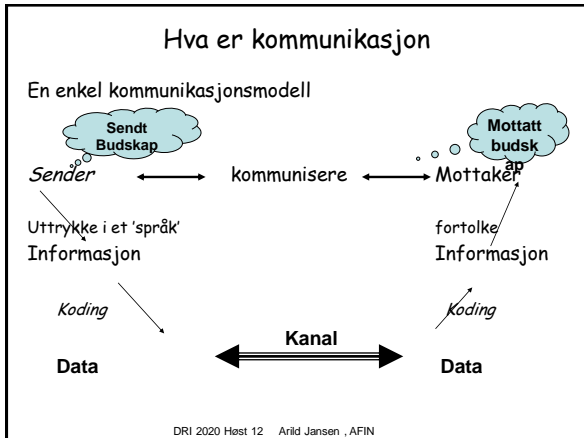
Hva er kommunikasjon

En enkel kommunikasjonsmodell

Sendt Budskap

Mottatt budskap

Sender

kommunisere

Mottaker

Uttrykke i et 'språk'

Informasjon

fortolke

Informasjon

Koding

Koding

Kanal

Data

Data

DRI 2020 Høst 12 Arild Jansen , AFIN